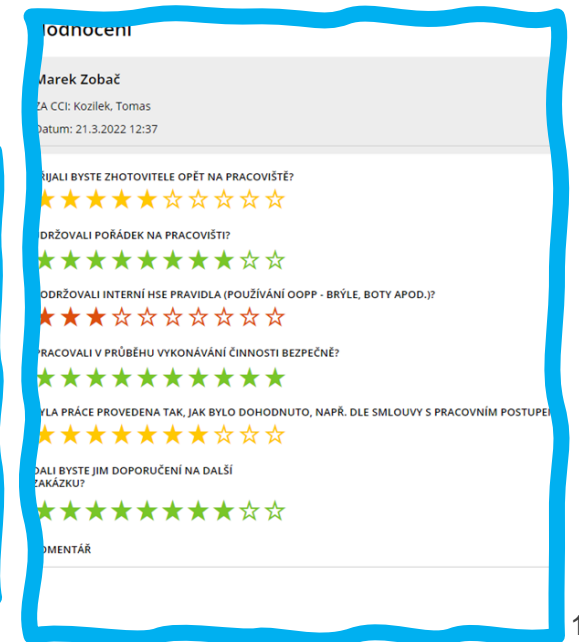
odnocení

Marek Zobač

ZA CCI: Kozilek, Tomas

Datum: 21.3.2022 12:37

ŘIJALI BYSTE ZHOTOVITELE OPĚT NA PRACOVIŠTĚ?

ODRŽOVALI POŘÁDEK NA PRACOVIŠTI?

ODRŽOVALI INTERNÍ HSE PRAVIDLA (POUŽÍVÁNÍ OOPP - BRÝLE, BOTY APOD.)?

PRACOVALI V PRŮBĚHU VYKONÁVÁNÍ ČINNOSTI BEZPEČNĚ?

YLA PRÁCE PROVEDENA TAK, JAK BYLO DOHODNUTO, NAPŘ. DLE SMLOUVY S PRACOVNÍM POSTUPEM

DALI BYSTE JIM DOPORUČENÍ NA DALŠÍ ZAKÁZKU?

OMENTÁŘ

1